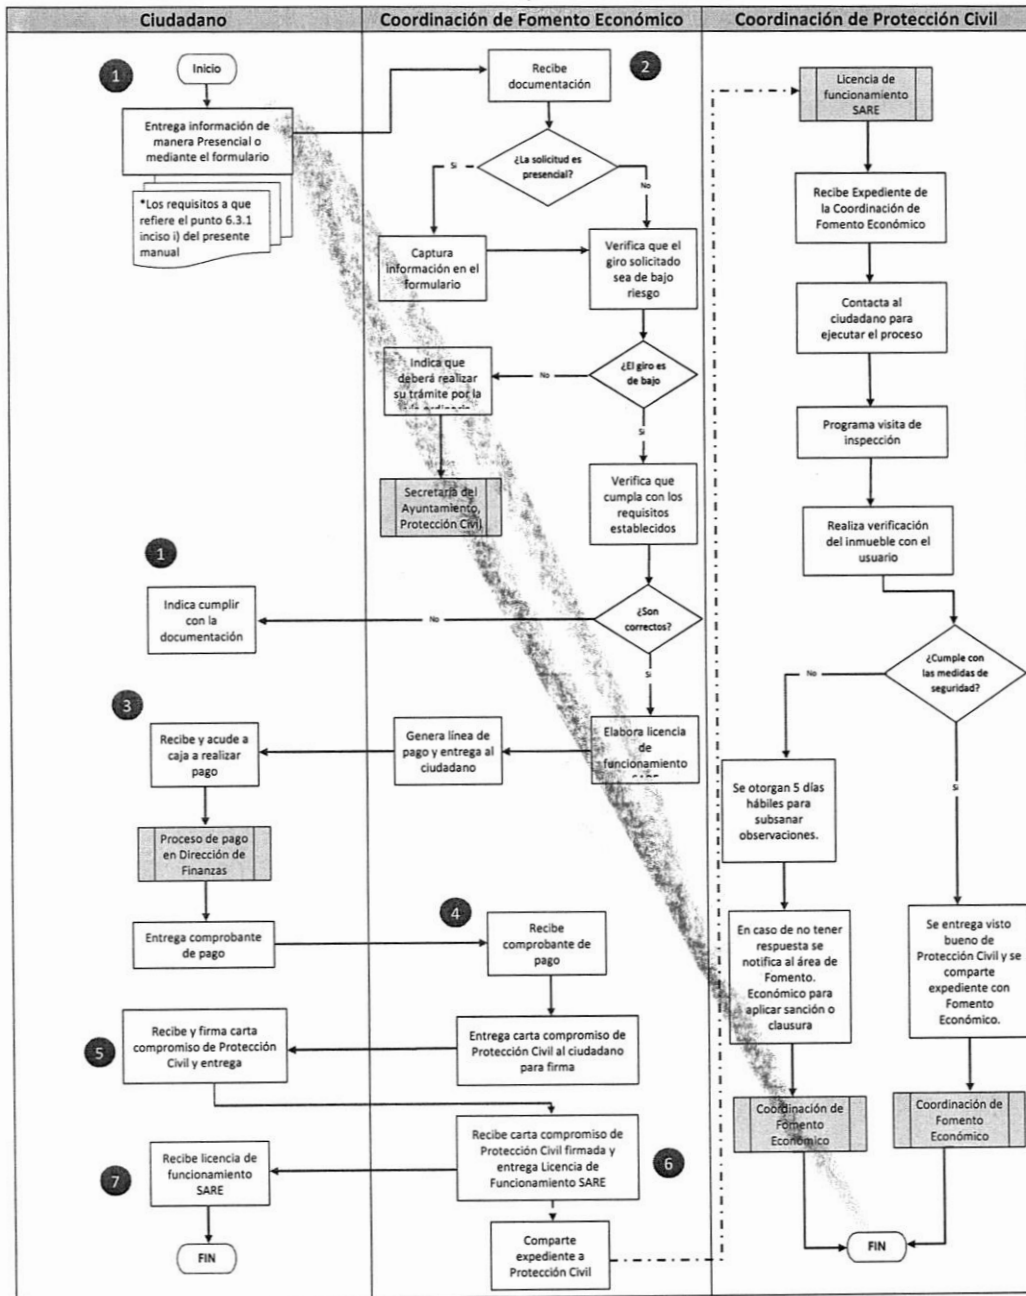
| Ciudadano | Coordinación de Fomento Económico | Coordinación de Protección Civil |
|---|---|---|

1

Inicio

Entrega información de manera Presencial o mediante el formulario

*Los requisitos a que refiere el punto 6.3.1 inciso i) del presente manual

2

Recibe documentación

¿La solicitud es presencial?

Si

No

Captura información en el formulario

Verifica que el giro solicitado sea de bajo riesgo

¿El giro es de bajo

No

Si

Indica que deberá realizar su trámite por la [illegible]

Secretaría del Ayuntamiento, Protección Civil

Verifica que cumpla con los requisitos establecidos

1

Indica cumplir con la documentación

No

¿Son correctos?

Si

3

Recibe y acude a caja a realizar pago

Genera línea de pago y entrega al ciudadano

Elabora licencia de funcionamiento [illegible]

Proceso de pago en Dirección de Finanzas

Entrega comprobante de pago

4

Recibe comprobante de pago

Entrega carta compromiso de Protección Civil al ciudadano para firma

5

Recibe y firma carta compromiso de Protección Civil y entrega

Recibe carta compromiso de Protección Civil firmada y entrega Licencia de Funcionamiento SARE

6

7

Recibe licencia de funcionamiento SARE

FIN

Comparte expediente a Protección Civil

Licencia de funcionamiento SARE

Recibe Expediente de la Coordinación de Fomento Económico

Contacta al ciudadano para ejecutar el proceso

Programa visita de inspección

Realiza verificación del inmueble con el usuario

¿Cumple con las medidas de seguridad?

No

Si

Se otorgan 5 días hábiles para subsanar observaciones.

En caso de no tener respuesta se notifica al área de Fomento. Económico para aplicar sanción o clausura

Se entrega visto bueno de Protección Civil y se comparte expediente con Fomento Económico.

Coordinación de Fomento Económico

Coordinación de Fomento Económico

FIN